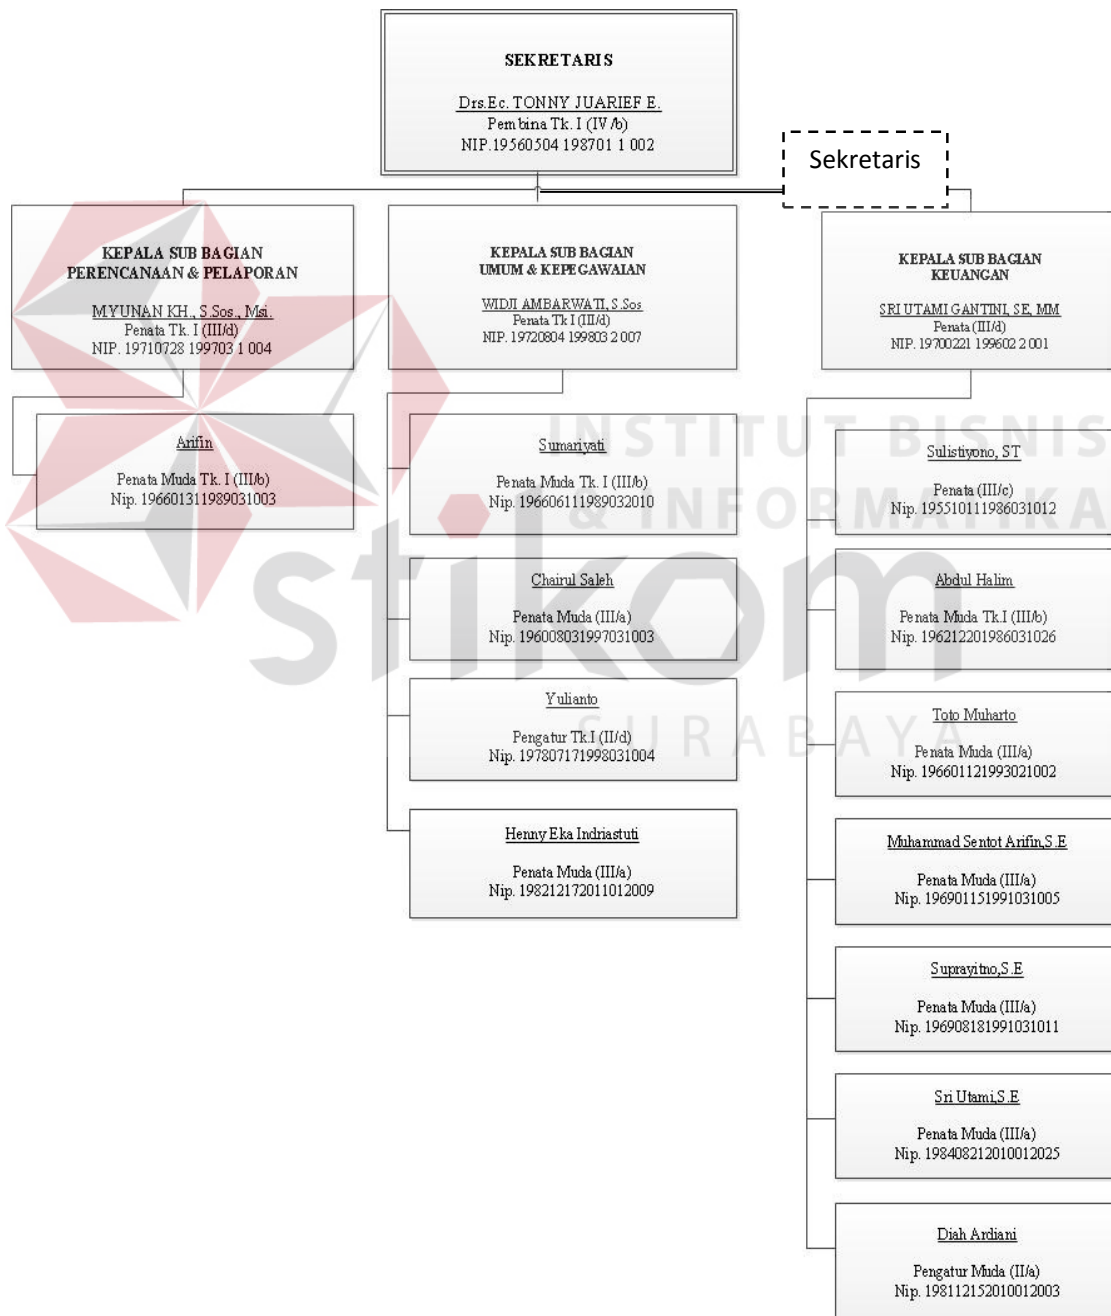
SEKRETARIS

Drs.Ec. TONNY JUARIEF E.
Pembina Tk. I (IV/b)
NIP.19560504 198701 1 002

Sekretaris

KEPALA SUB BAGIAN
PERENCANAAN & PELAPORAN

MYUNAN KH., S.Sos., Msi.
Penata Tk. I (III/d)
NIP. 19710728 199703 1 004

KEPALA SUB BAGIAN
UMUM & KEPEGAWAIAN

WIDJI AMBARWATI, S.Sos
Penata Tk I (III/d)
NIP. 19720804 199803 2 007

KEPALA SUB BAGIAN
KEUANGAN

SRI UTAMI GANTINI, SE, MM
Penata (III/d)
NIP. 19700221 199602 2 001

Arifin

Penata Muda Tk. I (III/b)
Nip. 196601311989031003

Sumariyati

Penata Muda Tk. I (III/b)
Nip. 196606111989032010

Chairul Saleh

Penata Muda (III/a)
Nip. 196008031997031003

Yulianto

Pengatur Tk.I (II/d)
Nip. 197807171998031004

Henny Eka Indriastuti

Penata Muda (III/a)
Nip. 198212172011012009

Sulistiyono, ST

Penata (III/c)
Nip. 195510111986031012

Abdul Halim

Penata Muda Tk.I (III/b)
Nip. 196212201986031026

Toto Muharto

Penata Muda (III/a)
Nip. 196601121993021002

Muhammad Sentot Arifin,S.E

Penata Muda (III/a)
Nip. 196901151991031005

Suprayitno,S.E

Penata Muda (III/a)
Nip. 196908181991031011

Sri Utami,S.E

Penata Muda (III/a)
Nip. 198408212010012025

Diah Ardiani

Pengatur Muda (II/a)
Nip. 198112152010012003

INSTITUT BISNIS & INFORMATIKA
stikom
SURABAYA